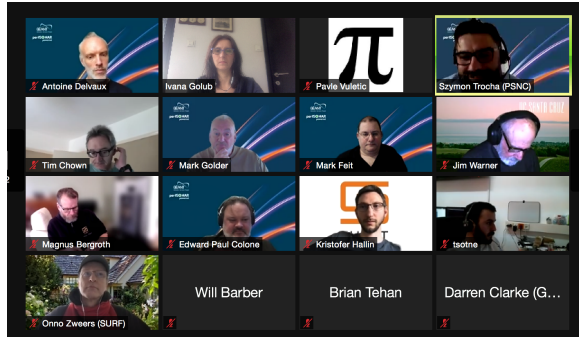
Antoine Delvaux
Ivana Golub
Pavle Vuletic
Szymon Trocha (PSNC)
Tim Chown
Mark Golder
Mark Feit
Jim Warner
Magnus Bergroth
Edward Paul Colone
Kristofer Hallin
tsotne
Onno Zweers (SURF)
Will Barber
Brian Tehan
Darren Clarke (G...